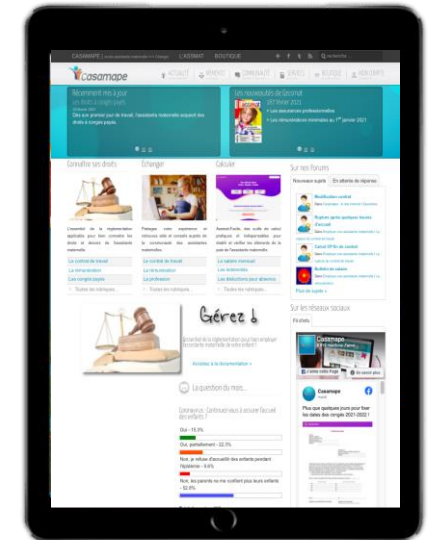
CASAMAPE | L'ASSMAT | BOUTIQUE

Casamape

ACTUALITÉ | REMÈDES | COMMUNAUTÉ | SERVICES | BOUTIQUE | MON COMPTE

Récemment mis à jour
Les droits à congés payés

Dès son premier jour de travail, l'assistante maternelle acquiert des droits à congés payés.

Les nouveautés de Casamape
1ER janvier 2021

• Les assurances professionnelles
• Les rémunérations minimales au 1er janvier 2021

Connaître ses droits

L'essentiel de la réglementation applicable pour bien connaître les droits et devoirs de l'assistante maternelle.

Le contrat de travail
La rémunération
Les congés payés
Toutes les rubriques...

Échanger

Partagez votre expérience et retrouvez-vous au sein de la communauté des assistantes maternelles.

Le contrat de travail
La rémunération
Le professeur
Toutes les rubriques...

Calculer

AssmatFacile, des outils de calcul pratiques et indispensables pour établir et vérifier les éléments de la paie de l'assistante maternelle.

Le salaire mensuel
Les indemnités
Les déductions pour absence
Toutes les rubriques...

Sur nos forums

Nouveaux sujets | En attente de réponses

Modification contrat
Rupture après quelques heures d'accueil
Calcul IPS de contrat
Bulletin de salaire

Plus de sujets

Gérez !

Découvrez la réglementation pour bien employer une assistante maternelle de votre enfant !

Accédez à la documentation »

La question du mois...

Coronavirus : Continuerez-vous à accueillir l'accueil des enfants ?

Oui - 15.3%
Oui, partiellement - 22.3%
Non, je refuse d'accueillir des enfants pendant l'épidémie - 9.6%
Non, les parents ne me confient plus leurs enfants - 52.8%

Sur les réseaux sociaux

Casamape

Casamape

Plus que quelques jours pour fixer les dates des congés 2021-2022 !